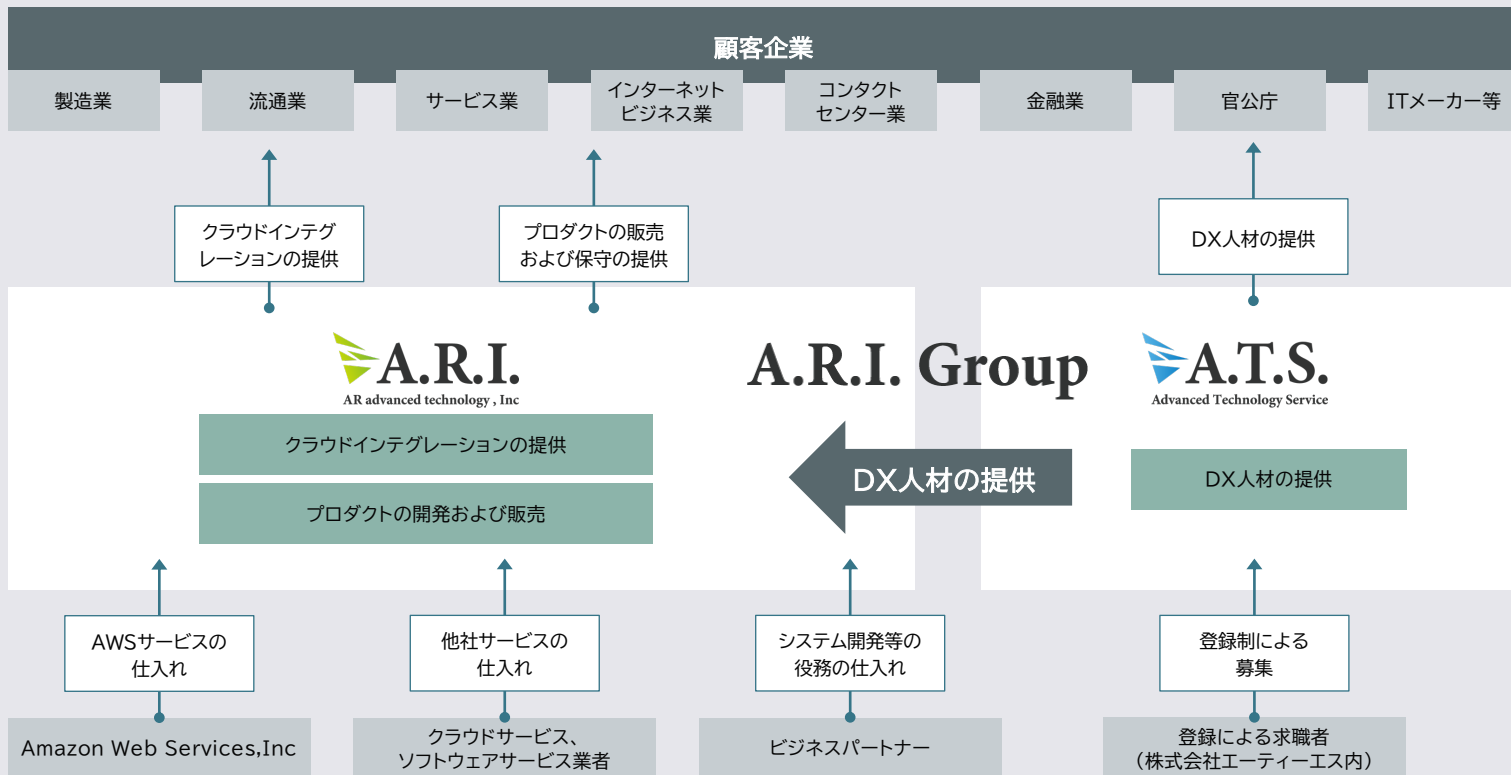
顧客企業

製造業

流通業

サービス業

インターネットビジネス業

コンタクトセンター業

金融業

官公庁

ITメーカー等

クラウドインテグレーションの提供

プロダクトの販売および保守の提供

DX人材の提供

A.R.I.
AR advanced technology , Inc

A.R.I. Group

A.T.S.
Advanced Technology Service

クラウドインテグレーションの提供

プロダクトの開発および販売

DX人材の提供

DX人材の提供

AWSサービスの仕入れ

他社サービスの仕入れ

システム開発等の役務の仕入れ

登録制による募集

Amazon Web Services,Inc

クラウドサービス、ソフトウェアサービス業者

ビジネスパートナー

登録による求職者（株式会社エーティーエス内）